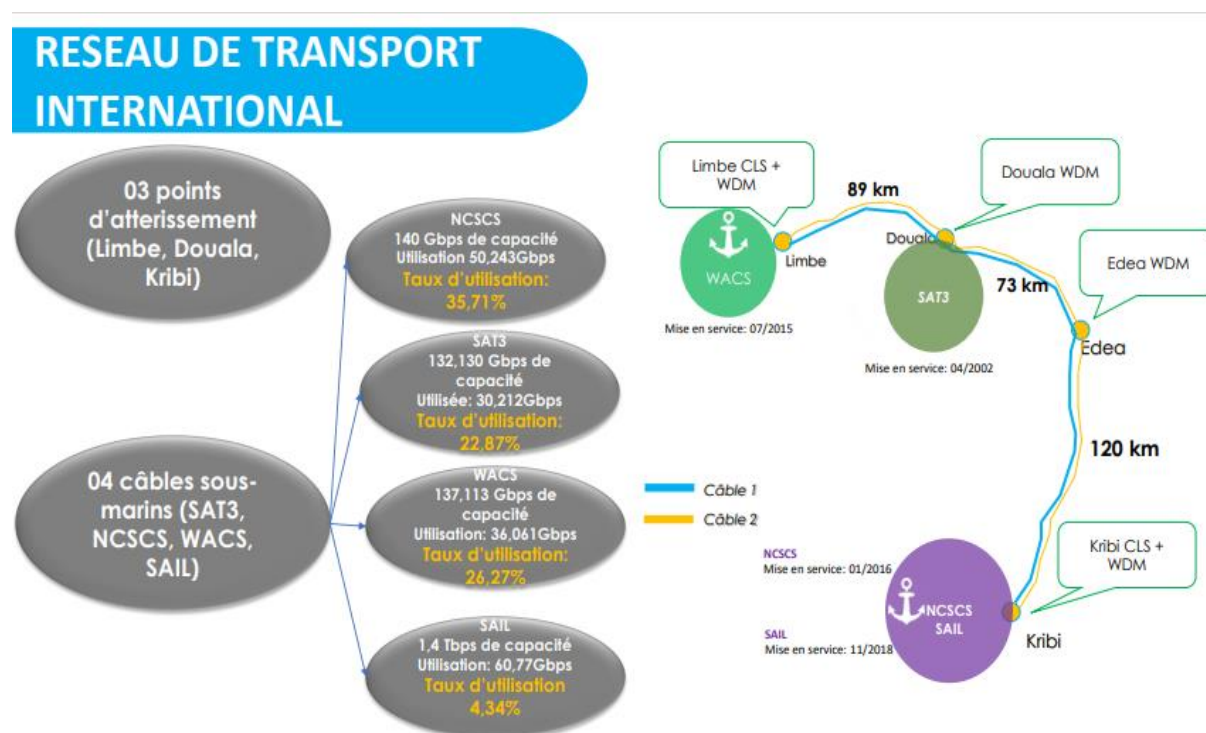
RESEAU DE TRANSPORT INTERNATIONAL

03 points d'atterissement (Limbe, Douala, Kribi)

04 câbles sous-marins (SAT3, NCSCS, WACS, SAIL)

NCSCS
140 Gbps de capacité
Utilisation 50,243Gbps
Taux d'utilisation:
35,71%

SAT3
132,130 Gbps de capacité
Utilisée: 30,212Gbps
Taux d'utilisation:
22,87%

WACS
137,113 Gbps de capacité
Utilisation: 36,061Gbps
Taux d'utilisation:
26,27%

SAIL
1,4 Tbps de capacité
Utilisation: 60,77Gbps
Taux d'utilisation
4,34%

Limbe CLS + WDM

89 km

Douala WDM

WACS

Limbe

Douala

Mise en service: 07/2015

SAT3

73 km

Edea WDM

Edea

Mise en service: 04/2002

120 km

Câble 1

Câble 2

NCSCS
Mise en service: 01/2016

NCSCS
SAIL

Kribi CLS + WDM

SAIL
Mise en service: 11/2018

Kribi